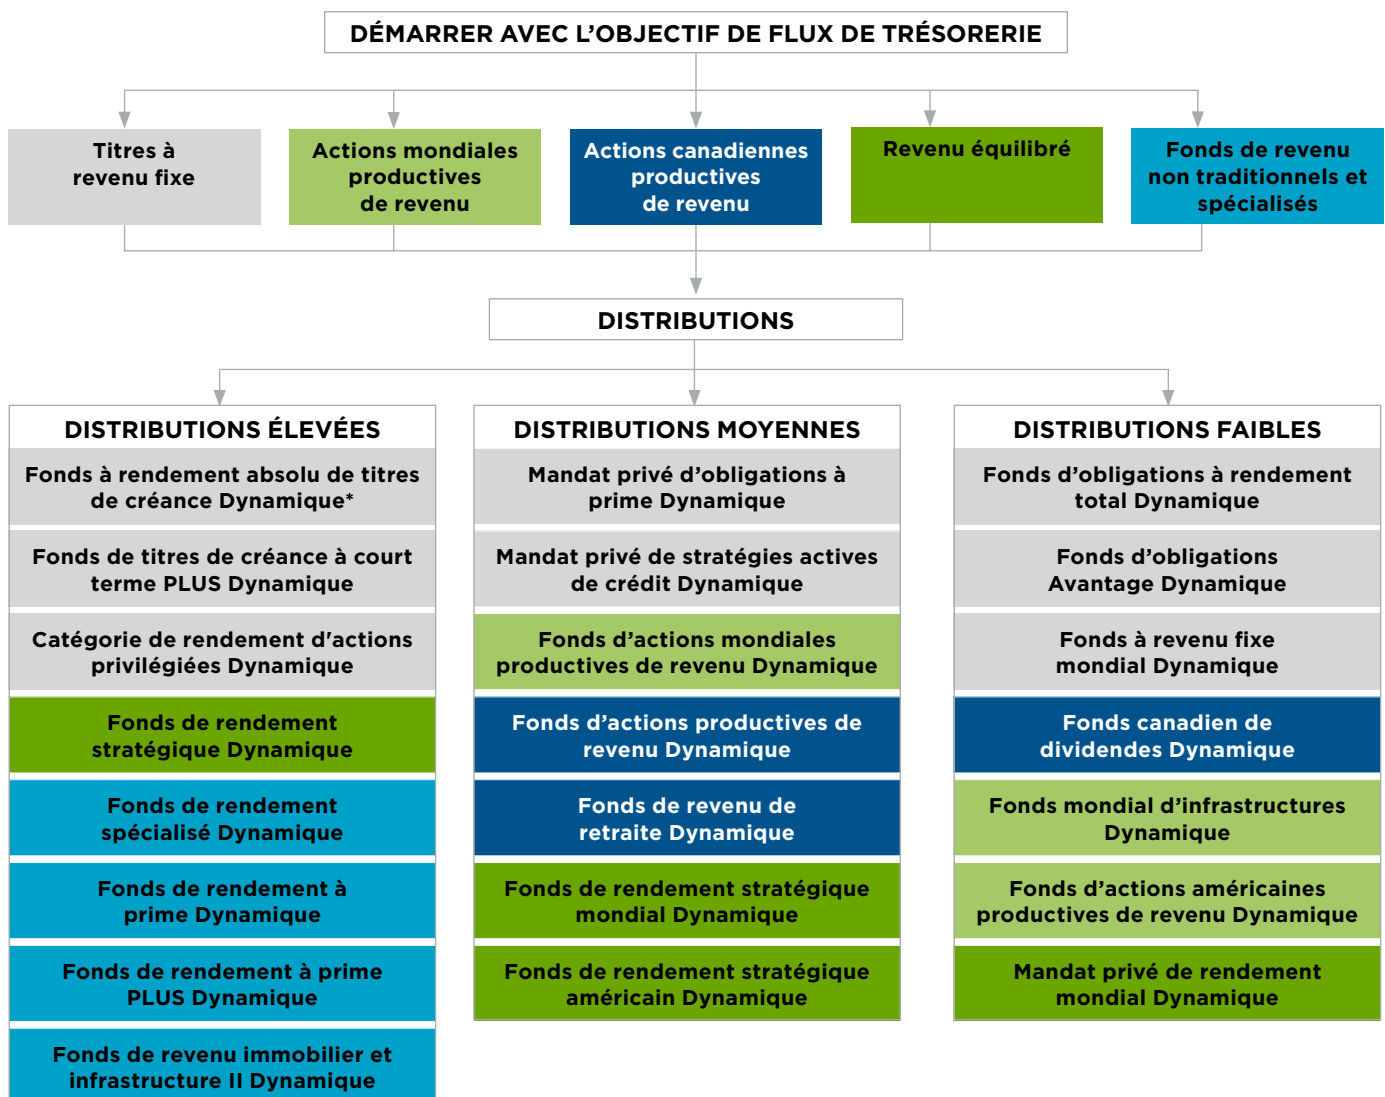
DÉMARRER AVEC L’OBJECTIF DE FLUX DE TRÉSORERIE

Titres à revenu fixe

Actions mondiales productives de revenu

Actions canadiennes productives de revenu

Revenu équilibré

Fonds de revenu non traditionnels et spécialisés

DISTRIBUTIONS

DISTRIBUTIONS ÉLEVÉES

Fonds à rendement absolu de titres de créance Dynamique*

Fonds de titres de créance à court terme PLUS Dynamique

Catégorie de rendement d'actions privilégiées Dynamique

Fonds de rendement stratégique Dynamique

Fonds de rendement spécialisé Dynamique

Fonds de rendement à prime Dynamique

Fonds de rendement à prime PLUS Dynamique

Fonds de revenu immobilier et infrastructure II Dynamique

DISTRIBUTIONS MOYENNES

Mandat privé d’obligations à prime Dynamique

Mandat privé de stratégies actives de crédit Dynamique

Fonds d’actions mondiales productives de revenu Dynamique

Fonds d’actions productives de revenu Dynamique

Fonds de revenu de retraite Dynamique

Fonds de rendement stratégique mondial Dynamique

Fonds de rendement stratégique américain Dynamique

DISTRIBUTIONS FAIBLES

Fonds d’obligations à rendement total Dynamique

Fonds d’obligations Avantage Dynamique

Fonds à revenu fixe mondial Dynamique

Fonds canadien de dividendes Dynamique

Fonds mondial d’infrastructures Dynamique

Fonds d’actions américaines productives de revenu Dynamique

Mandat privé de rendement mondial Dynamique